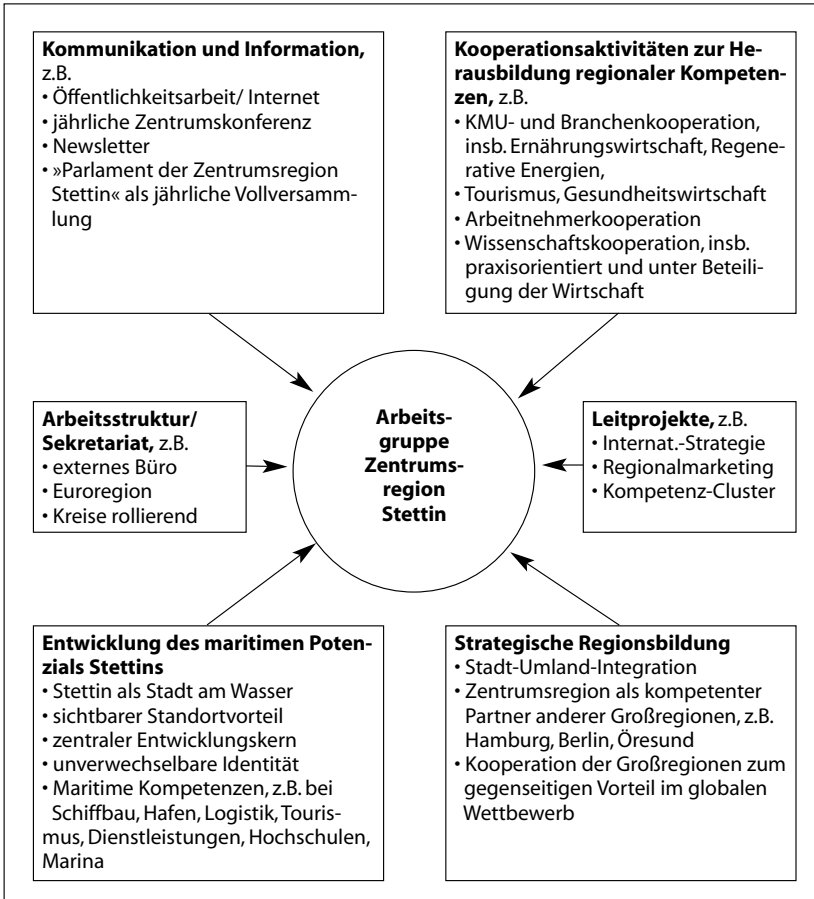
**Kommunikation und Information,** z.B.
• Öffentlichkeitsarbeit/ Internet
• jährliche Zentrumskonferenz
• Newsletter
• »Parlament der Zentrumsregion Stettin« als jährliche Vollversammlung

**Kooperationsaktivitäten zur Herausbildung regionaler Kompetenzen,** z.B.
• KMU- und Branchenkooperation, insb. Ernährungswirtschaft, Regenerative Energien,
• Tourismus, Gesundheitswirtschaft
• Arbeitnehmerkooperation
• Wissenschaftskooperation, insb. praxisorientiert und unter Beteiligung der Wirtschaft

**Arbeitsstruktur/ Sekretariat,** z.B.
• externes Büro
• Euroregion
• Kreise rollierend

**Arbeitsgruppe Zentrumsregion Stettin**

**Leitprojekte,** z.B.
• Internat.-Strategie
• Regionalmarketing
• Kompetenz-Cluster

**Entwicklung des maritimen Potenzials Stettins**
• Stettin als Stadt am Wasser
• sichtbarer Standortvorteil
• zentraler Entwicklungskern
• unverwechselbare Identität
• Maritime Kompetenzen, z.B. bei Schiffbau, Hafen, Logistik, Tourismus, Dienstleistungen, Hochschulen, Marina

**Strategische Regionsbildung**
• Stadt-Umland-Integration
• Zentrumsregion als kompetenter Partner anderer Großregionen, z.B. Hamburg, Berlin, Öresund
• Kooperation der Großregionen zum gegenseitigen Vorteil im globalen Wettbewerb